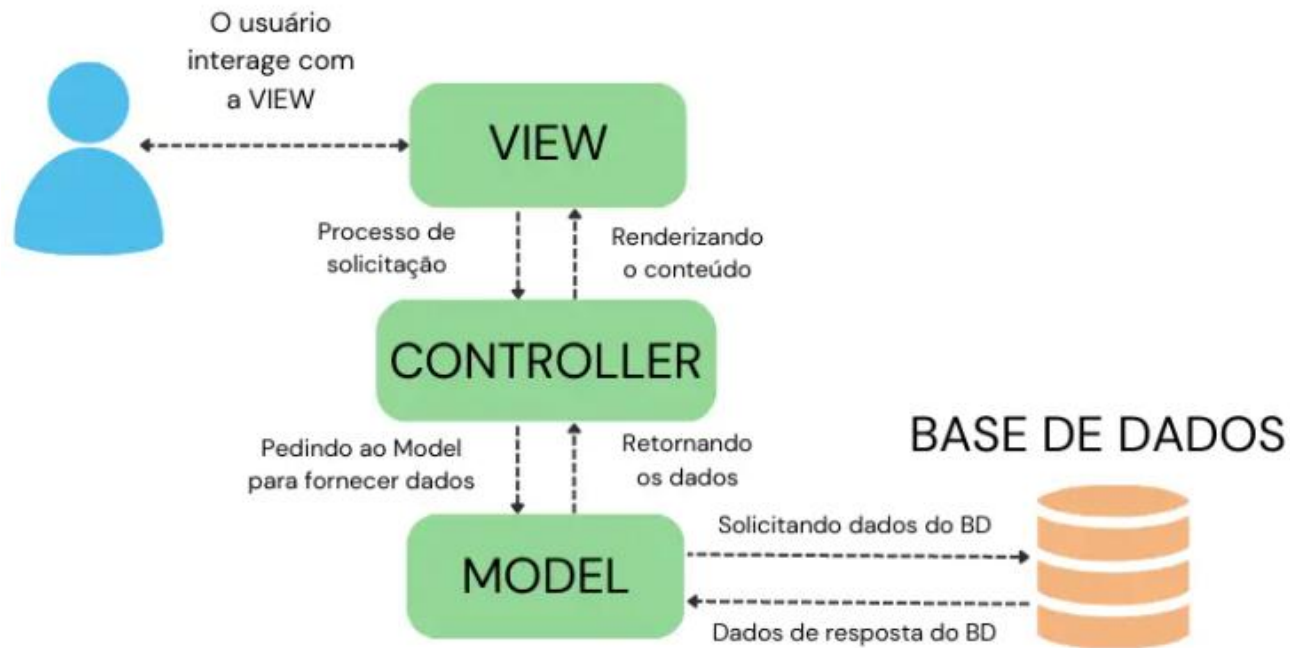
O usuário interage com a VIEW

VIEW

Processo de solicitação

Renderizando o conteúdo

CONTROLLER

Pedindo ao Model para fornecer dados

Retornando os dados

BASE DE DADOS

MODEL

Solicitando dados do BD

Dados de resposta do BD